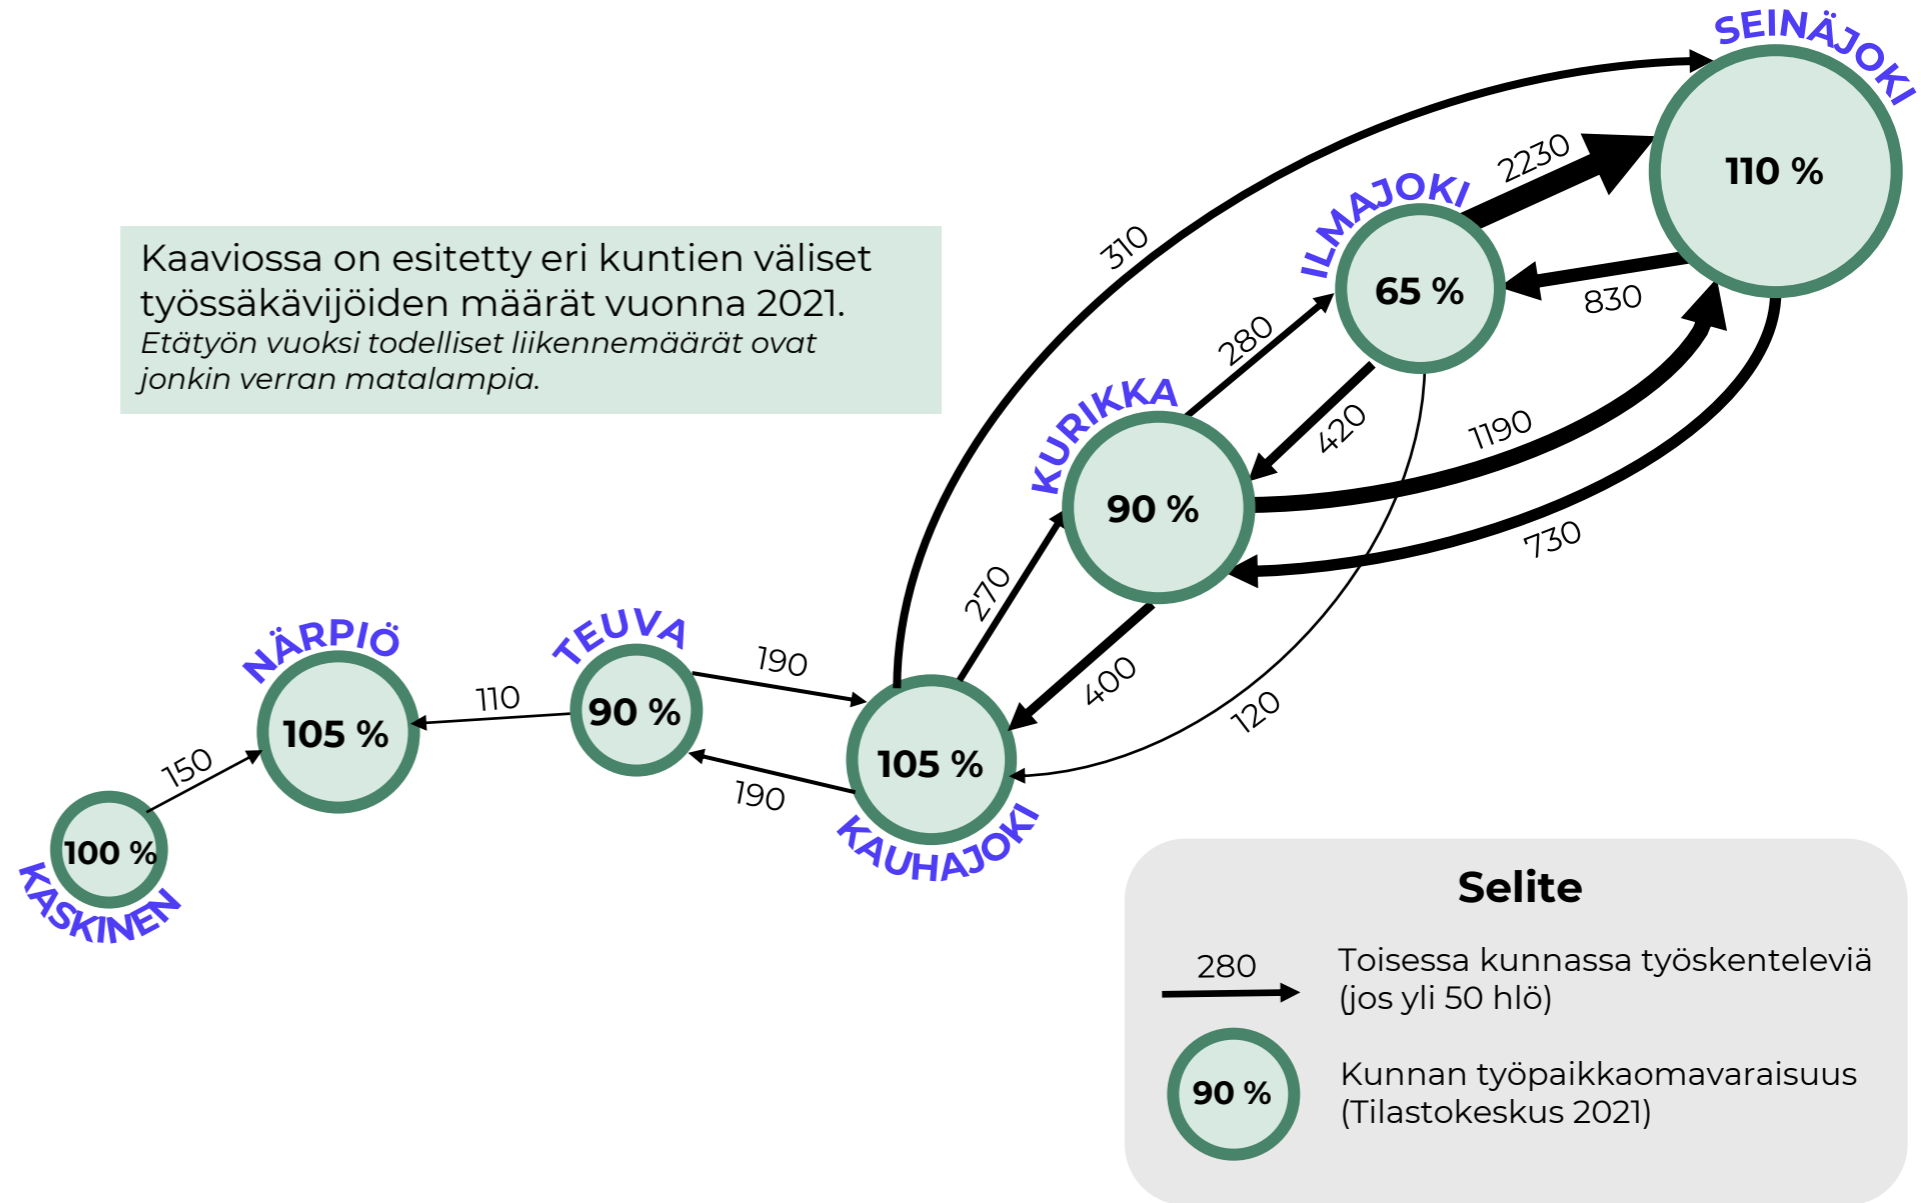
Kaaviossa on esitetty eri kuntien väliset työssäkävijöiden määrät vuonna 2021.
Etätyön vuoksi todelliset liikennemäärät ovat jonkin verran matalampia.

SEINÄJOKI
110 %
2230
830
ILMAJOKI
65 %
310
280
420
1190
730
KURIKKA
90 %
270
400
120
NÄRPIÖ
105 %
TEUVA
90 %
190
110
150
190
KAUHAJOKI
105 %
KASKINEN
100 %

Selite
280
Toisessa kunnassa työskenteleviä (jos yli 50 hlö)
90 %
Kunnan työpaikkaomavaraisuus (Tilastokeskus 2021)